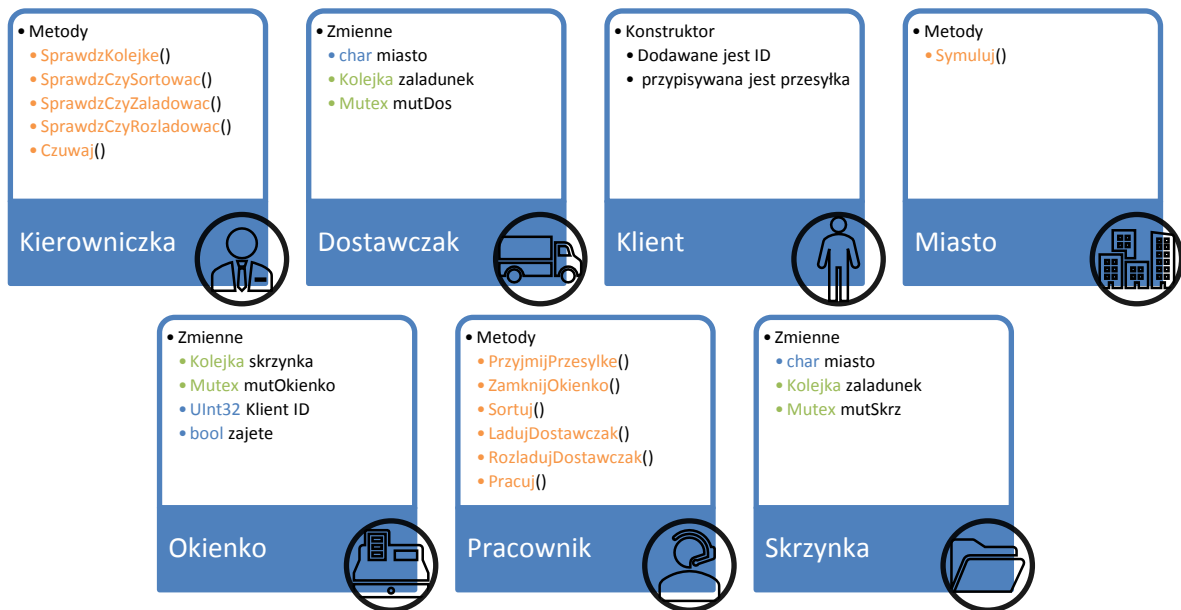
• Metody
• SprawdzKolejke()
• SprawdzCzySortowac()
• SprawdzCzyZaladowac()
• SprawdzCzyRozladowac()
• Czuwaj()

Kierowniczka

• Zmienne
• char miasto
• Kolejka zaladunek
• Mutex mutDos

Dostawczak

• Konstruktor
• Dodawane jest ID
• przypisywana jest przesyłka

Klient

• Metody
• Symuluj()

Miasto

• Zmienne
• Kolejka skrzynka
• Mutex mutOkienko
• UInt32 Klient ID
• bool zajete

Okienko

• Metody
• PrzyjmijPrzesylke()
• ZamknijOkienko()
• Sortuj()
• LadujDostawczak()
• RozladujDostawczak()
• Pracuj()

Pracownik

• Zmienne
• char miasto
• Kolejka zaladunek
• Mutex mutSkrz

Skrzynka